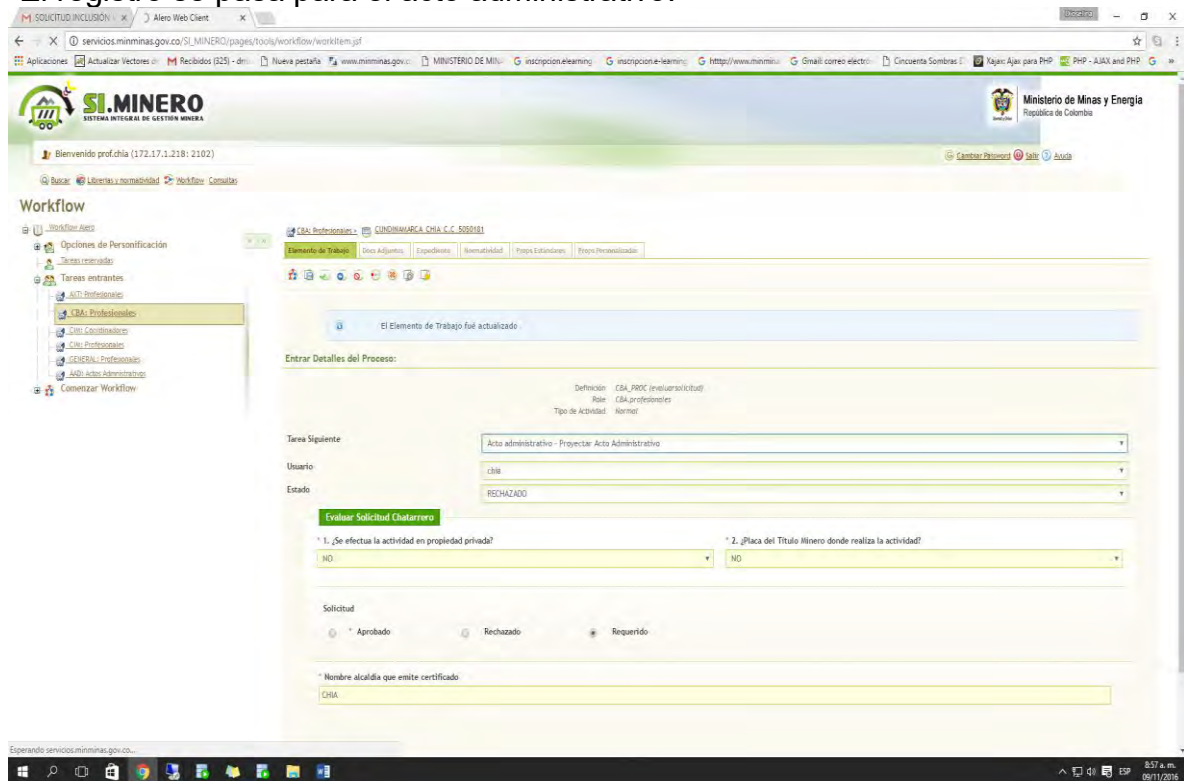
El registro se pasa para el acto administrativo.

SOLICITUD INCLUSION × Alero Web Client ×

servicios.minminas.gov.co/SI_MINERO/pages/tools/workflow/workitem.jsf

Aplicaciones Actualizar Vectores Recibidos (325) Nueva pestaña www.minminas.gov.co MINISTERIO DE MIN inscripcion.elearning inscripcion.e-learning htttp://www.minminas Gmail: correo electró Cincuenta Sombras Xajax: Ajax para PHP PHP - AJAX and PHP

SI.MINERO
SISTEMA INTEGRAL DE GESTIÓN MINERA

Ministerio de Minas y Energía
República de Colombia

Bienvenido prof.chia (172.17.1.218: 2102)

Cambiar Password Salir Ayuda

Buscar Librerias y normatividad Workflow Consultas

Workflow

Workflow Alero
Opciones de Personificación
Tareas reservadas
Tareas entrantes
AJT: Profesionales
CBA: Profesionales
CIM: Coordinadores
CIM: Profesionales
GENERAL: Profesionales
AAD: Actos Administrativos
Comenzar Workflow

CBA: Profesionales » CUNDINAMARCA CHIA C.C. 5050181

Elemento de Trabajo Docs Adjuntos Expediente Normatividad Props Estandares Props Personalizadas

El Elementos de Trabajo fué actualizado

Entrar Detalles del Proceso:

Definición CBA_PROC (evaluarsolicitud)
Role CBA.profesionales
Tipo de Actividad Normal

Tarea Siguiente Acto administrativo - Proyectar Acto Administrativo
Usuario chia
Estado RECHAZADO

Evaluar Solicitud Chatarrero

* 1. ¿Se efectua la actividad en propiedad privada?
NO

* 2. ¿Placa del Titulo Minero donde realiza la actividad?
NO

Solicitud
* Aprobado Rechazado Requerido

* Nombre alcaldia que emite certificado
CHIA

Esperando servicios.minminas.gov.co...

ESP 8:57 a. m. 09/11/2016